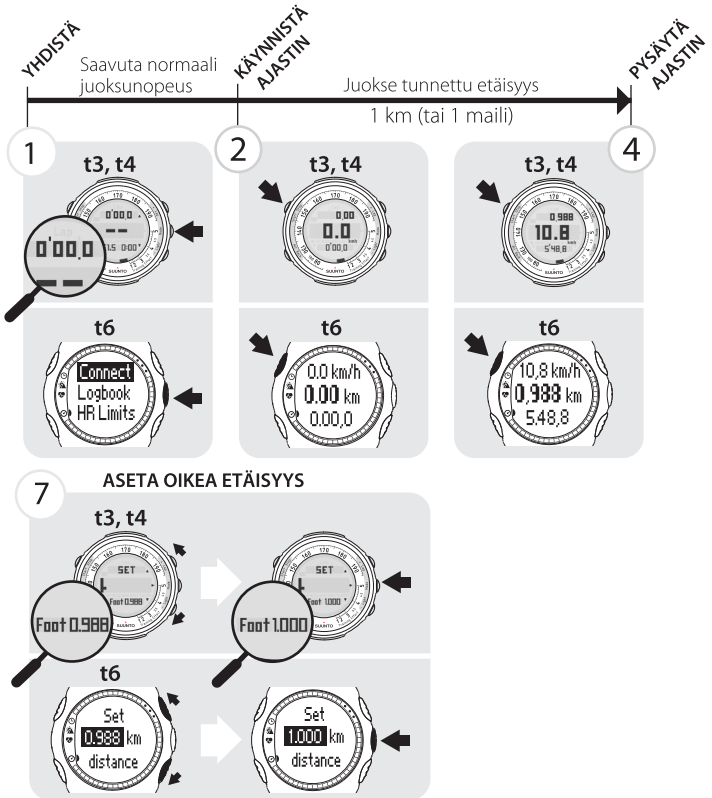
YHDISTÄ

Saavuta normaali juoksunopeus

KÄYNNISTÄ AJASTIN

Juokse tunnettu etäisyys

1 km (tai 1 maili)

PYSÄYTÄ AJASTIN

1

t3, t4

0'00.0

0'00.0

1.5 0'00"

t6

Connect
Logbook
HR Limits

2

t3, t4

0.00
0.0
0'00.0

t6

0.0 km/h
0.00 km
0.00,0

4

t3, t4

0.988
10.8
5'48.8

t6

10.8 km/h
0.988 km
5.48,8

7

ASETA OIKEA ETÄISYYS

t3, t4

SET
Foot 0.988

Foot 0.988

SET
Foot 1.000

Foot 1.000

t6

Set
0.988 km
distance

Set
1.000 km
distance